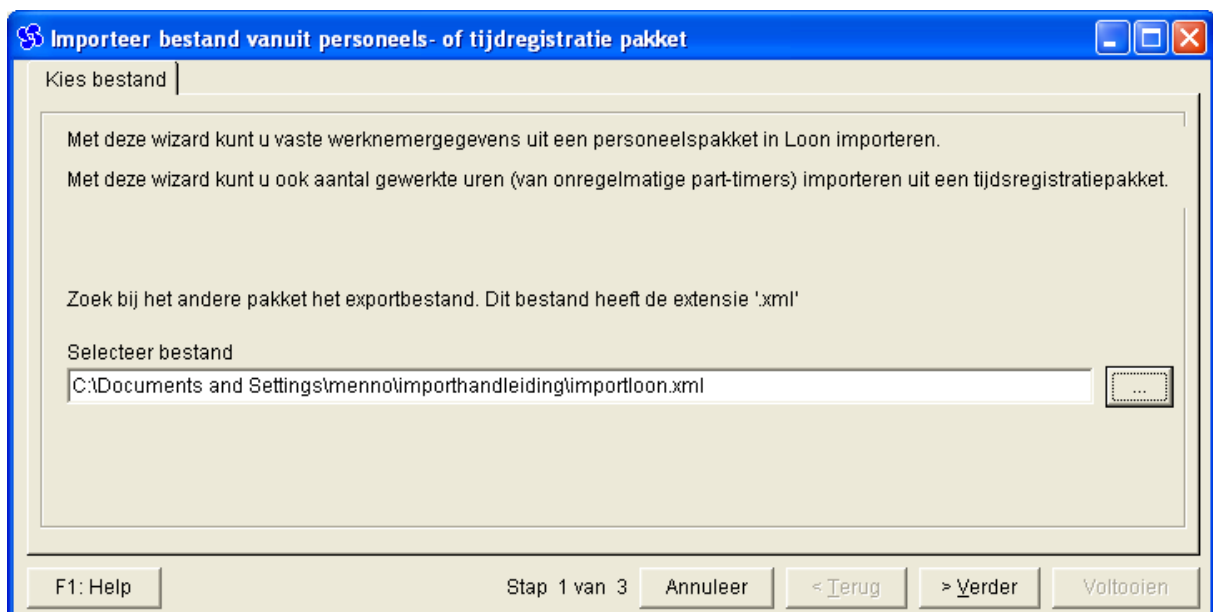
Importeer bestand vanuit personeels- of tijdregistratie pakket

Kies bestand

Met deze wizard kunt u vaste werknemergegevens uit een personeelspakket in Loon importeren.

Met deze wizard kunt u ook aantal gewerkte uren (van onregelmatige part-timers) importeren uit een tijdsregistratiepakket.

Zoek bij het andere pakket het exportbestand. Dit bestand heeft de extensie '.xml'

Selecteer bestand

C:\Documents and Settings\menno\importhandleiding\importloon.xml

...

F1: Help

Stap 1 van 3

Annuleer

< Terug

> Verder

Voltooien